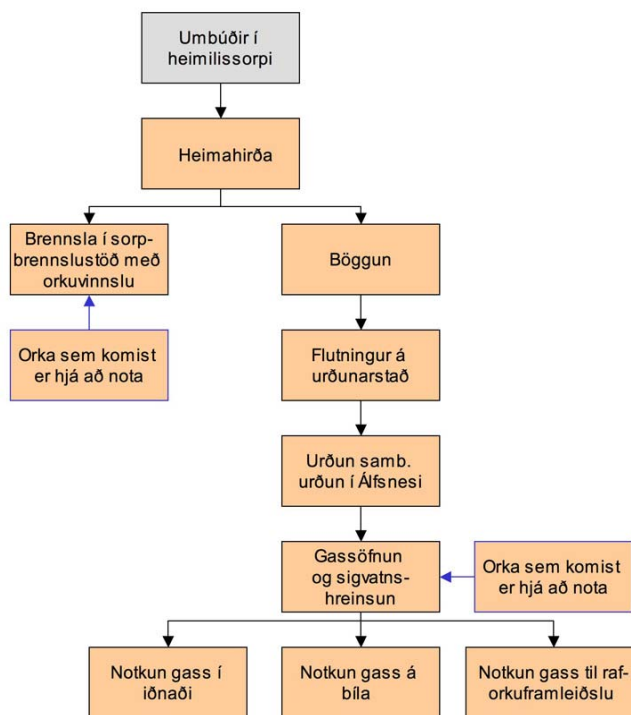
Umbúðir í heimilissorpi

Heimahirða

Brennsla í sorpbrennslustöð með orkuvinnslu

Orka sem komist er hjá að nota

Böggun

Flutningur á urðunarstað

Urðun samb. urðun í Álfsnesi

Gassöfnun og sigvatnshreinsun

Orka sem komist er hjá að nota

Notkun gass í iðnaði

Notkun gass á bíla

Notkun gass til raforkuframleiðslu